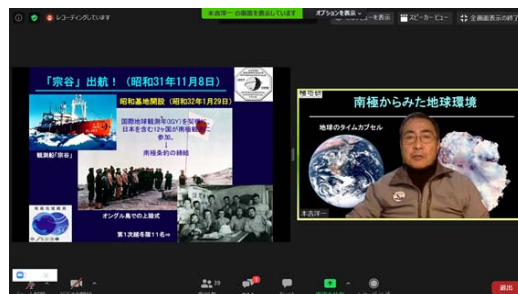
レコーディングしています
本吉洋一 の画面を表示しています　オプションを表示
ビューを表示　スピーカービュー　全画面表示の終了

「宗谷」出航！（昭和31年11月8日）
昭和基地開設（昭和32年1月29日）
国際地球観測年(IGY)を契機に日本を含む12ヶ国が南極観測に参加。
↓
南極条約の締結
観測船「宗谷」
オングル島での上陸式
第1次越冬隊11名⇒

極地研
南極からみた地球環境
地球のタイムカプセル
本吉洋一

39
退出